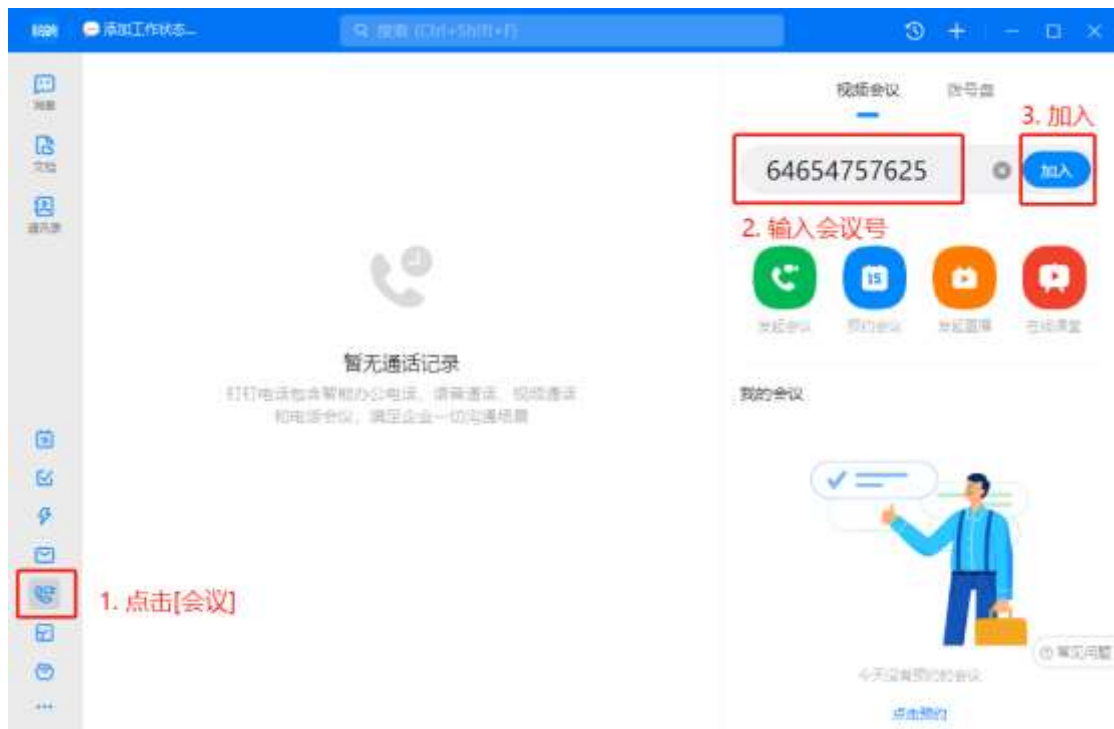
添加工作状态...

搜索 (Ctrl+Shift+F)

消息

文档

通讯录

视频会议

拨号盘

3. 加入

64654757625

加入

2. 输入会议号

发起会议

预约会议

发起直播

在线课堂

暂无通话记录

钉钉电话包含智能办公电话、语音通话、视频通话和电话会议，满足企业一切沟通场景

我的会议

1. 点击[会议]

常见问题

今天没有预约的会议

点击预约